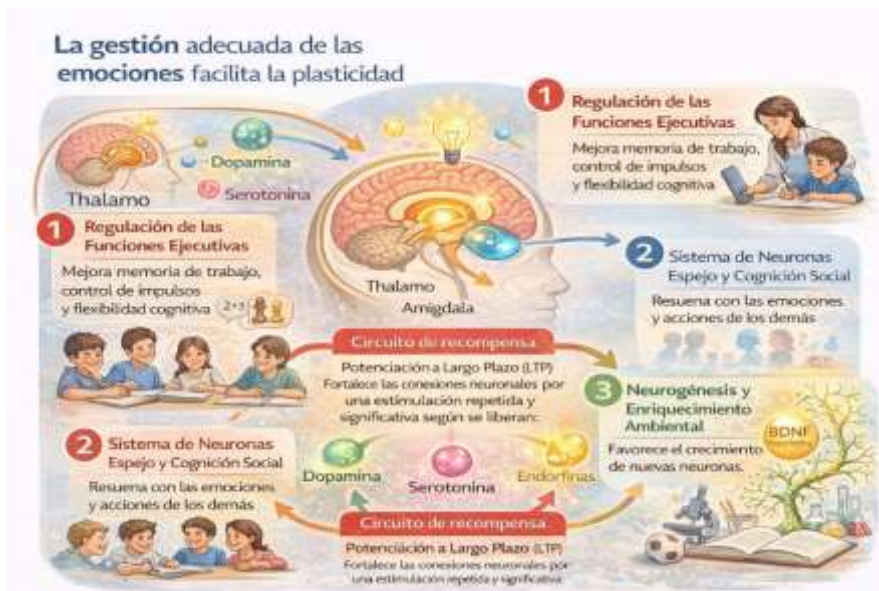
La gestión adecuada de las emociones facilita la plasticidad

Thalamo

Dopamina

Serotonina

1 Regulación de las Funciones Ejecutivas

Mejora memoria de trabajo, control de impulsos y flexibilidad cognitiva

1 Regulación de las Funciones Ejecutivas

Mejora memoria de trabajo, control de impulsos y flexibilidad cognitiva

2+3

Thalamo

Amigdala

2 Sistema de Neuronas Espejo y Cognición Social

Resuena con las emociones y acciones de los demás

Circuito de recompensa

Potenciación a Largo Plazo (LTP) Fortalece las conexiones neuronales por una estimulación repetida y significativa según se liberan:

3 Neurogénesis y Enriquecimiento Ambiental

Favorece el crecimiento de nuevas neuronas.

BDNF

2 Sistema de Neuronas Espejo y Cognición Social

Resuena con las emociones y acciones de los demás

Dopamina

Serotonina

Endorfinas

Circuito de recompensa

Potenciación a Largo Plazo (LTP)

Fortalece las conexiones neuronales por una estimulación repetida y significativa